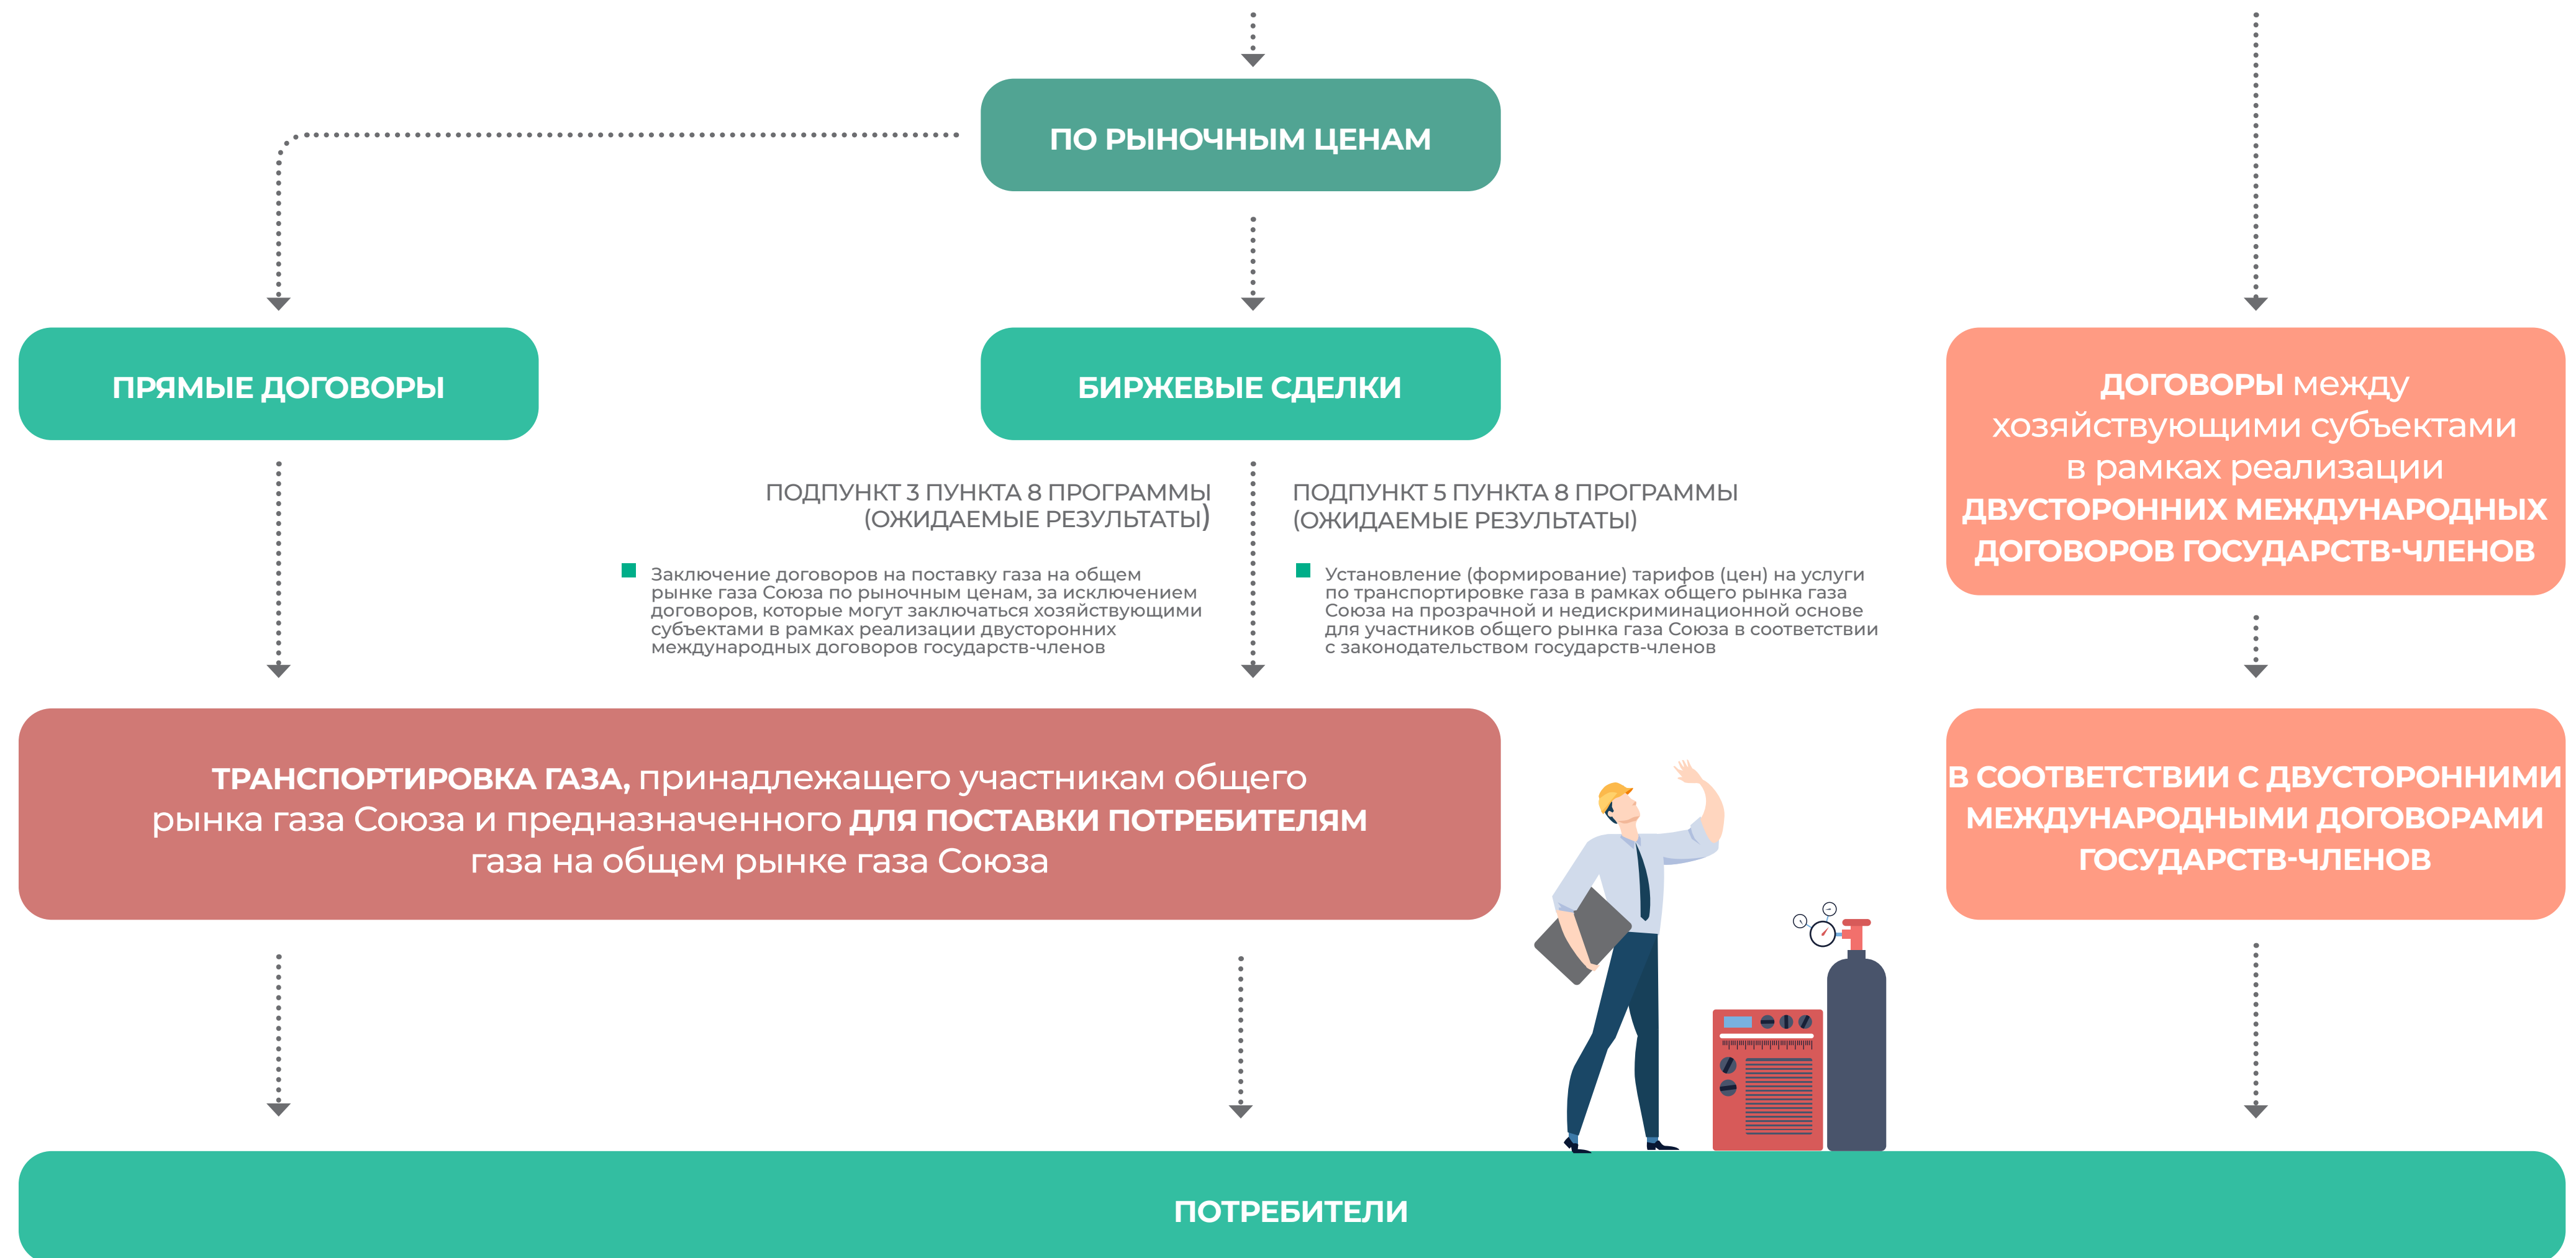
ПО РЫНОЧНЫМ ЦЕНАМ

ПРЯМЫЕ ДОГОВОРЫ

БИРЖЕВЫЕ СДЕЛКИ

ДОГОВОРЫ между хозяйствующими субъектами в рамках реализации ДВУСТОРОННИХ МЕЖДУНАРОДНЫХ ДОГОВОРОВ ГОСУДАРСТВ-ЧЛЕНОВ

ПОДПУНКТ 3 ПУНКТА 8 ПРОГРАММЫ (ОЖИДАЕМЫЕ РЕЗУЛЬТАТЫ)

Заключение договоров на поставку газа на общем рынке газа Союза по рыночным ценам, за исключением договоров, которые могут заключаться хозяйствующими субъектами в рамках реализации двусторонних международных договоров государств-членов

ПОДПУНКТ 5 ПУНКТА 8 ПРОГРАММЫ (ОЖИДАЕМЫЕ РЕЗУЛЬТАТЫ)

Установление (формирование) тарифов (цен) на услуги по транспортировке газа в рамках общего рынка газа Союза на прозрачной и недискриминационной основе для участников общего рынка газа Союза в соответствии с законодательством государств-членов

ТРАНСПОРТИРОВКА ГАЗА, принадлежащего участникам общего рынка газа Союза и предназначенного ДЛЯ ПОСТАВКИ ПОТРЕБИТЕЛЯМ газа на общем рынке газа Союза

В СООТВЕТСТВИИ С ДВУСТОРОННИМИ МЕЖДУНАРОДНЫМИ ДОГОВОРАМИ ГОСУДАРСТВ-ЧЛЕНОВ

ПОТРЕБИТЕЛИ